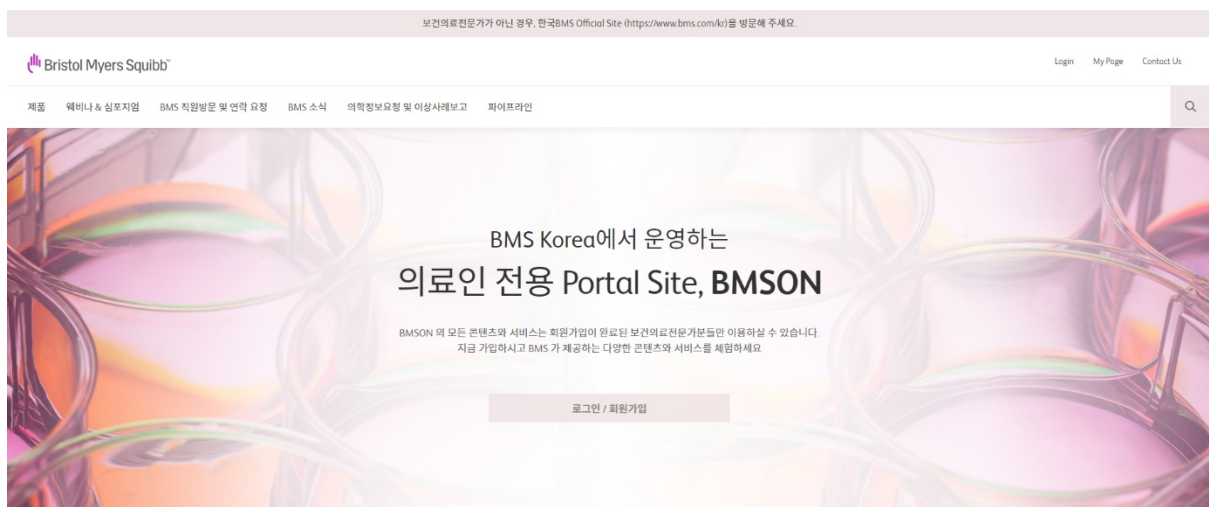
보건의료전문가가 아닌 경우, 한국BMS Official Site (https://www.bms.com/kr)을 방문해 주세요.

Bristol Myers Squibb™

Login My Page Contact Us

제품 웨비나 & 심포지엄 BMS 직원방문 및 연락 요청 BMS 소식 의학정보요청 및 이상사례보고 파이프라인

BMS Korea에서 운영하는

의료인 전용 Portal Site, BMSON

BMSON 의 모든 콘텐츠와 서비스는 회원가입이 완료된 보건의료전문가분들만 이용하실 수 있습니다. 지금 가입하시고 BMS 가 제공하는 다양한 콘텐츠와 서비스를 체험하세요

로그인 / 회원가입